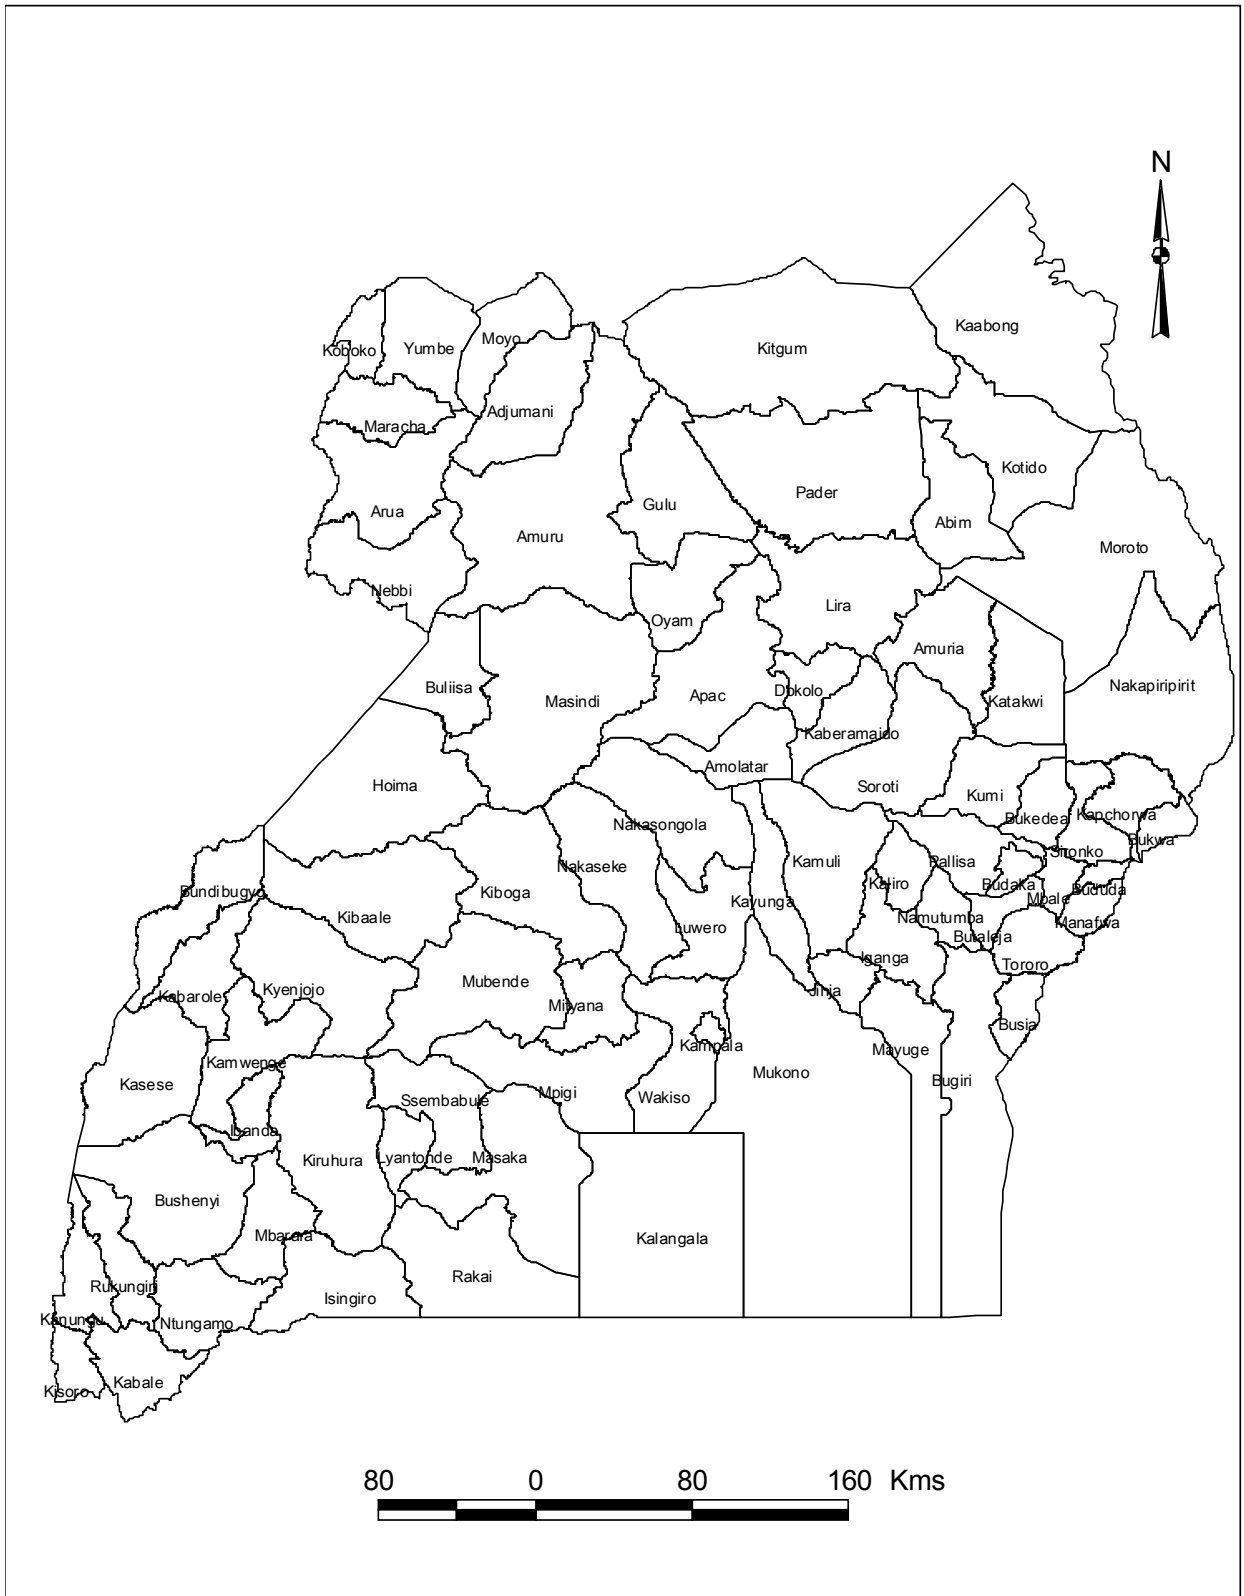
N

Koboko
Yumbe
Moyo
Kitgum
Kaabong
Maracha
Adjumani
Kotido
Arua
Gulu
Pader
Abim
Amuru
Moroto
Nebbi
Oyam
Lira
Amuria
Buliisa
Masindi
Apac
Dokolo
Katakwi
Nakapiripirit
Kaberamaido
Amolatar
Hoima
Soroti
Kumi
Nakasongola
Bukedea
Kapchorwa
Bukwa
Sironko
Bundibugyo
Nakaseke
Kamuli
Pallisa
Kiboga
Kaliro
Budaka
Bududa
Kibaale
Kayunga
Mbale
Luwero
Namutumba
Manafwa
Butaleja
Iganga
Tororo
Kyenjojo
Mubende
Kabarole
Mityana
Jinja
Busia
Kamwenge
Kampala
Mayuge
Mukono
Kasese
Bugiri
Ssembabule
Mpigi
Wakiso
Ibanda
Kiruhura
Lyantonde
Masaka
Bushenyi
Mbarara
Kalangala
Rukungiri
Rakai
Isingiro
Kanungu
Ntungamo
Kabale
Kisoro

80 0 80 160 Kms